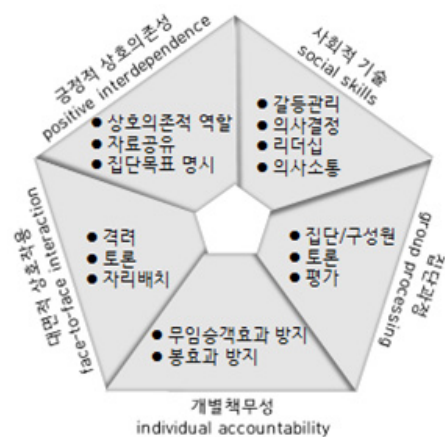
긍정적 상호의존성
positive interdependence

● 상호의존적 역할
● 자료공유
● 집단목표 명시

사회적 기술
social skills

● 갈등관리
● 의사결정
● 리더십
● 의사소통

대면적 상호작용
face-to-face interaction

● 격려
● 토론
● 자리배치

● 집단/구성원
● 토론
● 평가

집단과정
group processing

● 무임승객효과 방지
● 봉효과 방지

개별책무성
individual accountability